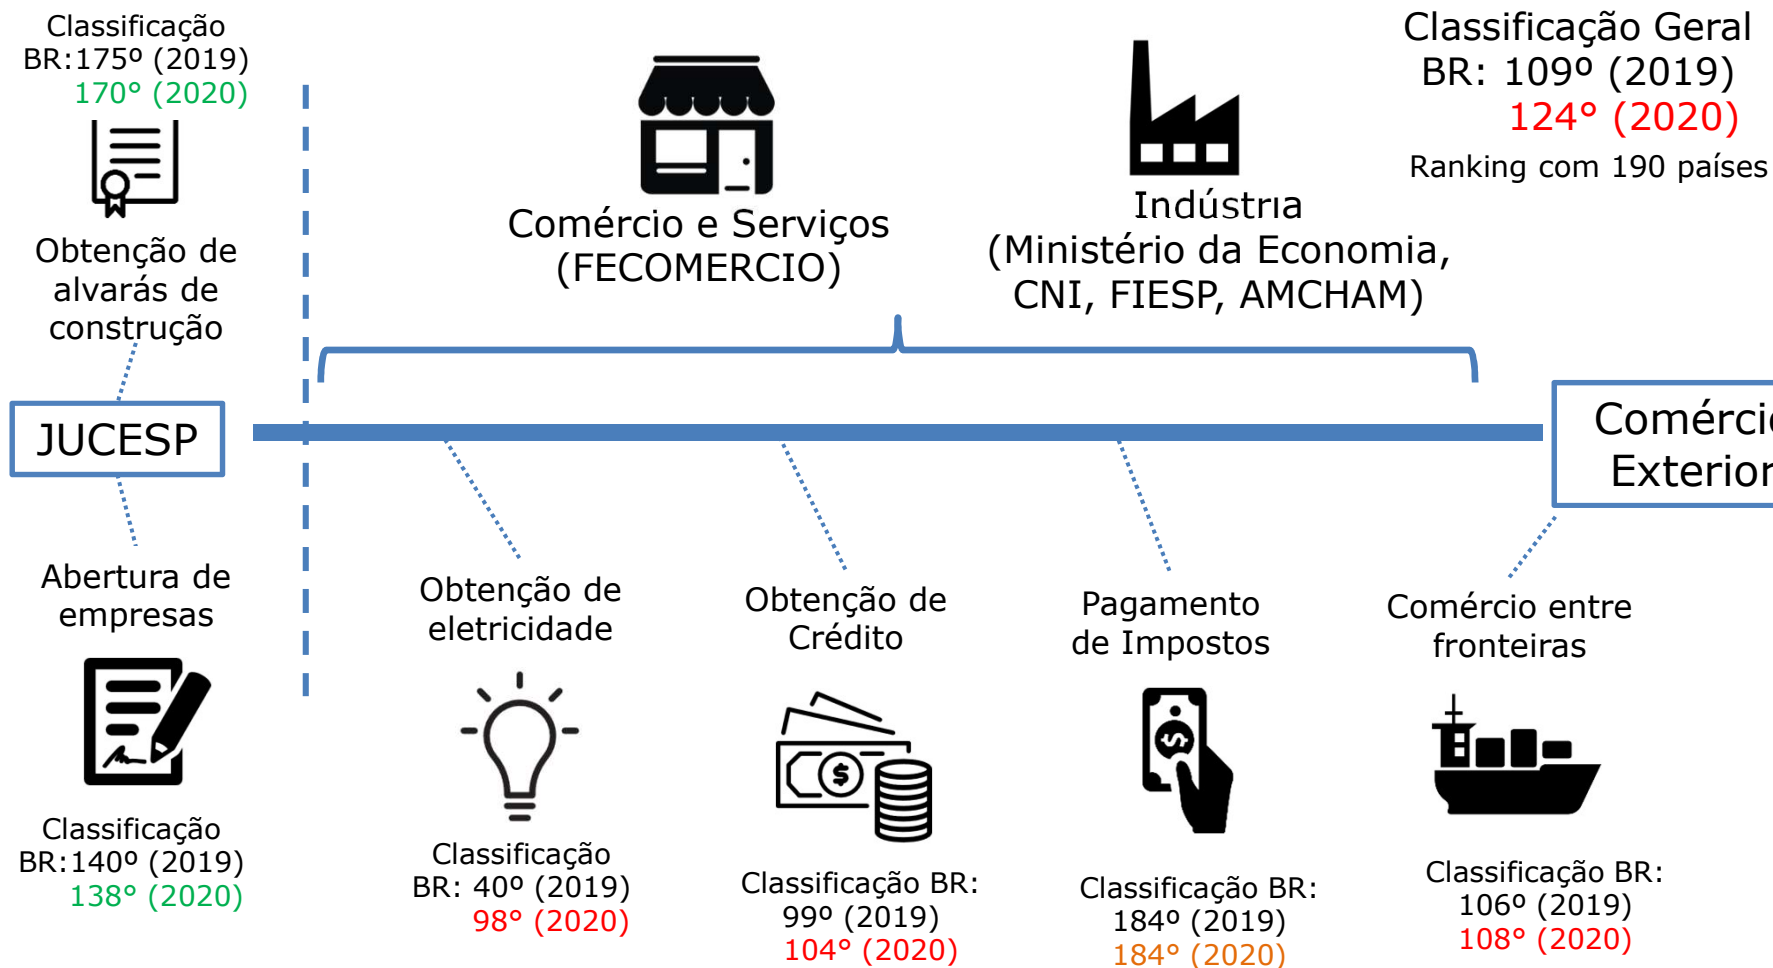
Classificação
BR:175º (2019)
170° (2020)

Obtenção de alvarás de construção

Comércio e Serviços
(FECOMERCIO)

Indústria
(Ministério da Economia, CNI, FIESP, AMCHAM)

Classificação Geral
BR: 109º (2019)
124° (2020)
Ranking com 190 países

JUCESP

Comércio Exterior

Abertura de empresas

Classificação
BR:140º (2019)
138° (2020)

Obtenção de eletricidade

Classificação
BR: 40º (2019)
98° (2020)

Obtenção de Crédito

Classificação BR:
99º (2019)
104° (2020)

Pagamento de Impostos

Classificação BR:
184º (2019)
184° (2020)

Comércio entre fronteiras

Classificação BR:
106º (2019)
108° (2020)